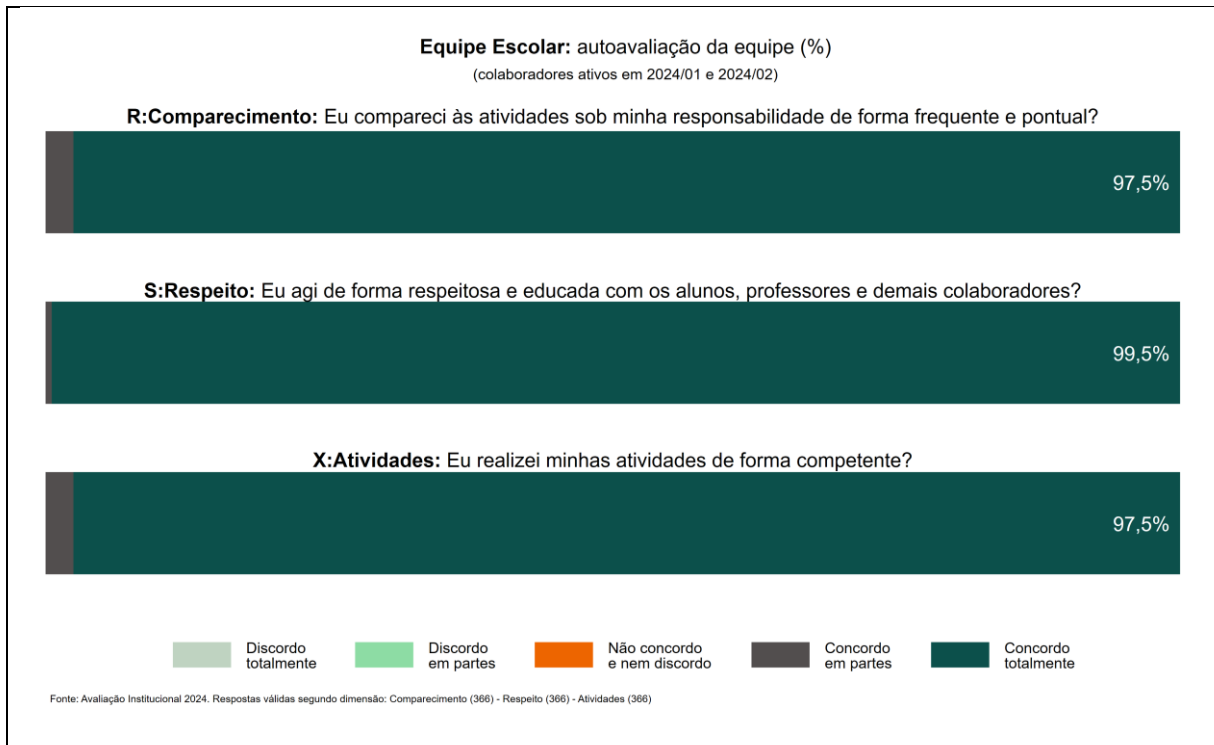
**Equipe Escolar:** autoavaliação da equipe (%)
(colaboradores ativos em 2024/01 e 2024/02)

**R:Comparecimento:** Eu compareci às atividades sob minha responsabilidade de forma frequente e pontual?

97,5%

**S:Respeito:** Eu agi de forma respeitosa e educada com os alunos, professores e demais colaboradores?

99,5%

**X:Atividades:** Eu realizei minhas atividades de forma competente?

97,5%

Discordo totalmente
Discordo em partes
Não concordo e nem discordo
Concordo em partes
Concordo totalmente

Fonte: Avaliação Institucional 2024. Respostas válidas segundo dimensão: Comparecimento (366) - Respeito (366) - Atividades (366)